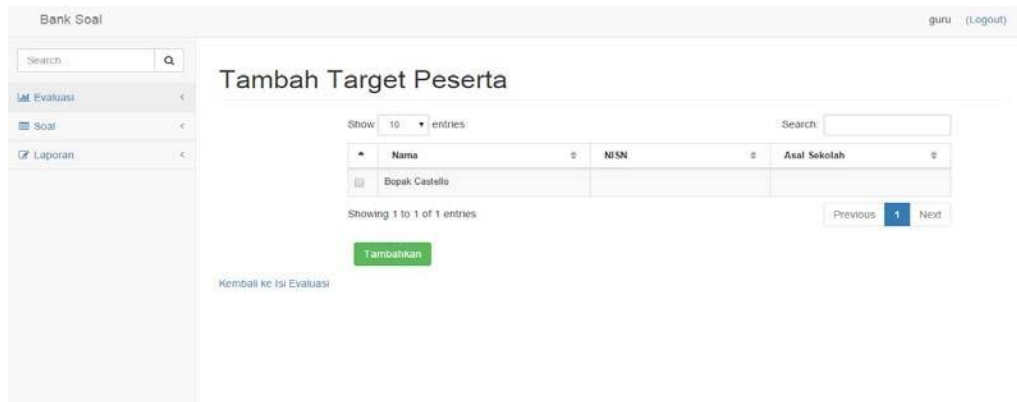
Bank Soal

guru (Logout)

Search...

Evaluasi

Soal

Laporan

Tambah Target Peserta

Show 10 entries

Search:

| Nama | NISN | Asal Sekolah |
|---|---|---|
| Bopak Castello | | |

Showing 1 to 1 of 1 entries

Previous 1 Next

Tambahkan

Kembali ke Isi Evaluasi